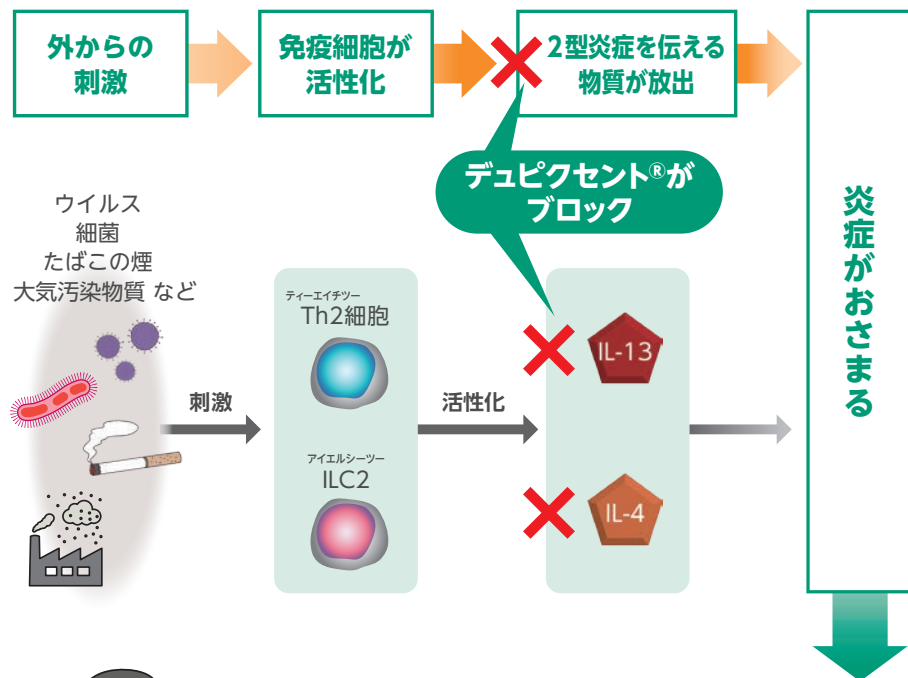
外からの刺激

免疫細胞が活性化

2型炎症を伝える物質が放出

炎症がおさまる

デュピクセント®がブロック

ウイルス
細菌
たばこの煙
大気汚染物質 など

刺激

ティーエイチツー
Th2細胞

アイエルシーツー
ILC2

活性化

IL-13

IL-4